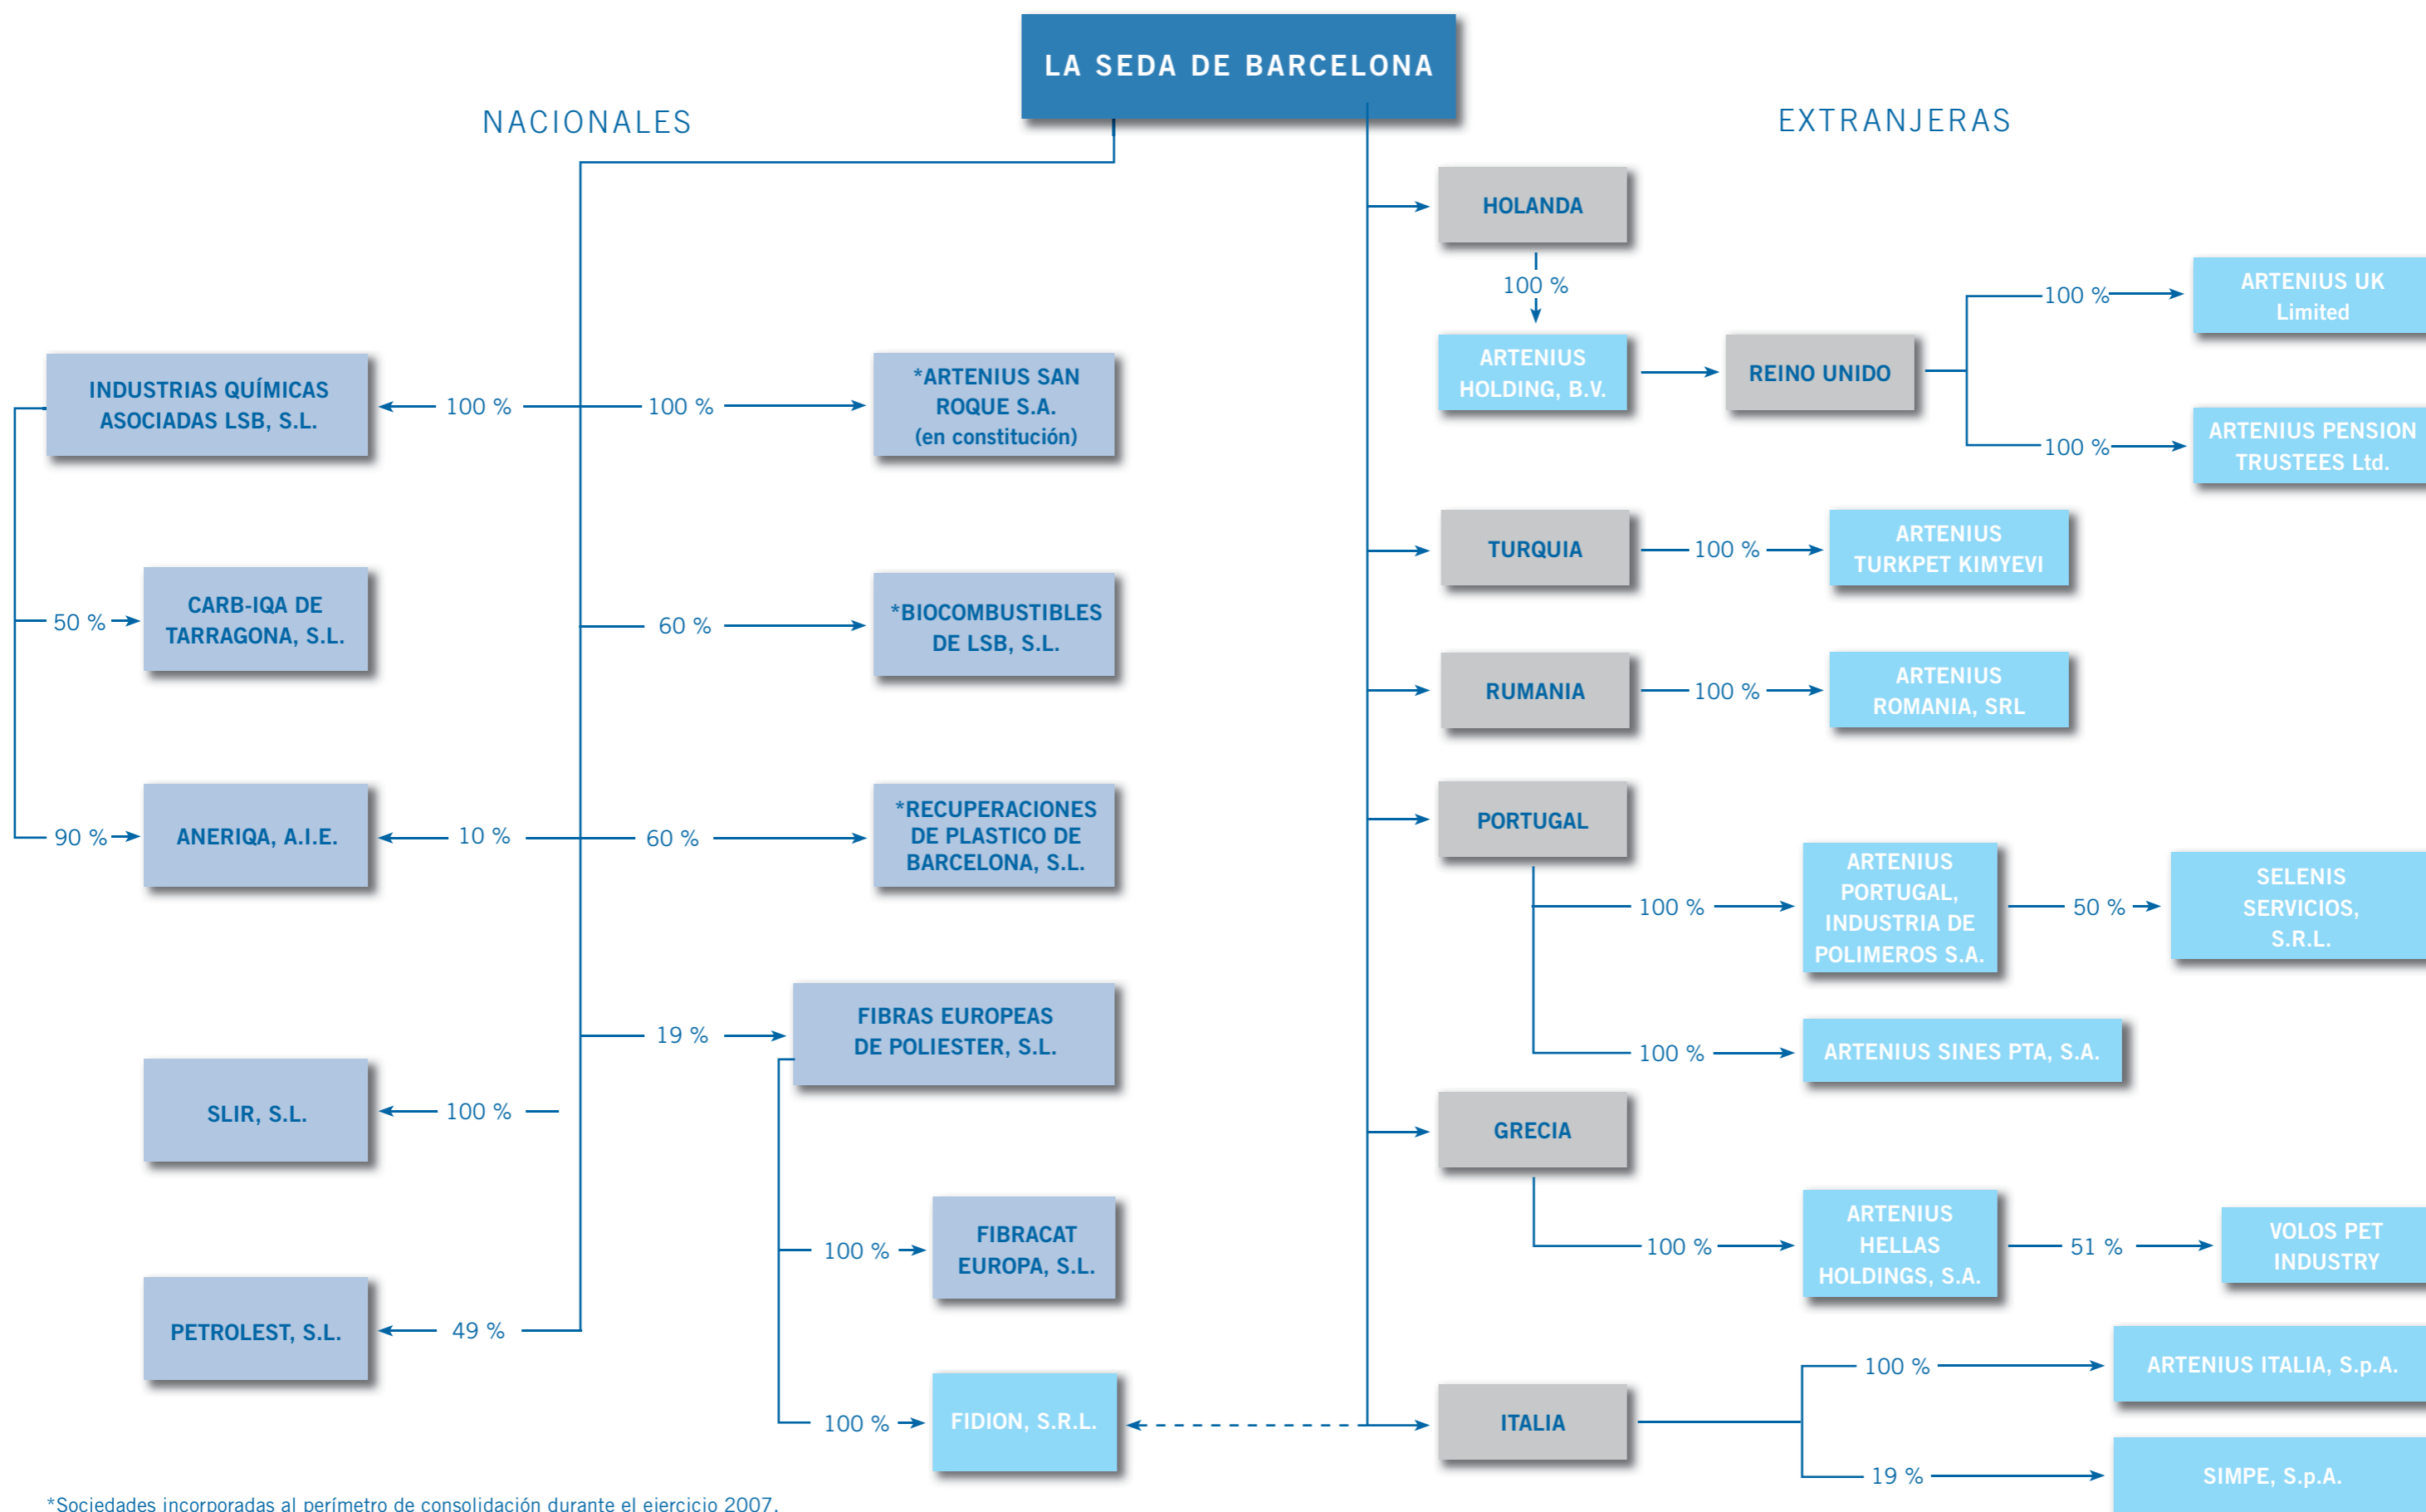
LA SEDA DE BARCELONA

NACIONALES

EXTRANJERAS

INDUSTRIAS QUÍMICAS ASOCIADAS LSB, S.L.

100 %

100 %

*ARTENIUS SAN ROQUE S.A. (en constitución)

50 %

CARB-IQA DE TARRAGONA, S.L.

60 %

*BIOCOMBUSTIBLES DE LSB, S.L.

90 %

ANERIQA, A.I.E.

10 %

60 %

*RECUPERACIONES DE PLASTICO DE BARCELONA, S.L.

19 %

FIBRAS EUROPEAS DE POLIESTER, S.L.

SLIR, S.L.

100 %

100 %

FIBRACAT EUROPA, S.L.

PETROLEST, S.L.

49 %

100 %

FIDION, S.R.L.

HOLANDA

100 %

ARTENIUS HOLDING, B.V.

REINO UNIDO

100 %

ARTENIUS UK Limited

100 %

ARTENIUS PENSION TRUSTEES Ltd.

TURQUIA

100 %

ARTENIUS TURKPET KIMYEVI

RUMANIA

100 %

ARTENIUS ROMANIA, SRL

PORTUGAL

100 %

ARTENIUS PORTUGAL, INDUSTRIA DE POLIMEROS S.A.

50 %

SELENIS SERVICIOS, S.R.L.

100 %

ARTENIUS SINES PTA, S.A.

GRECIA

100 %

ARTENIUS HELLAS HOLDINGS, S.A.

51 %

VOLOS PET INDUSTRY

ITALIA

100 %

ARTENIUS ITALIA, S.p.A.

19 %

SIMPE, S.p.A.

*Sociedades incorporadas al perímetro de consolidación durante el ejercicio 2007.